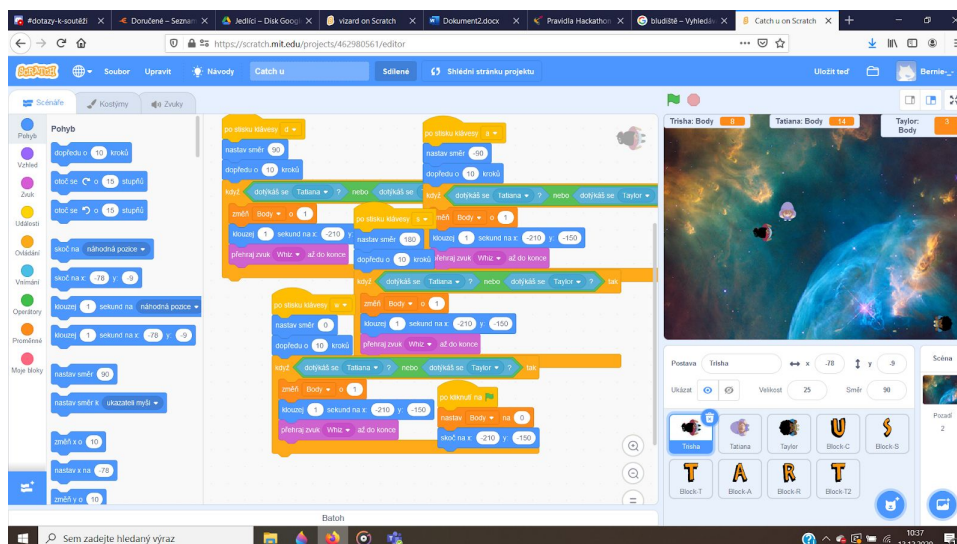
#dotazy-k-soutěži | Doručené – Seznam | Jedlíci – Disk Goog | vizard on Scratch | Dokument2.docx | Pravidla Hackathon | bludiště – Vyhledáv | Catch u on Scratch

https://scratch.mit.edu/projects/462980561/editor

Soubor Upravit Návody Catch u Sdílené Shlédni stránku projektu Uložit teď Bernie

Scénáře Kostýmy Zvuky

Pohyb Vzhled Zvuk Události Ovládání Vnímání Operátory Proměnné Moje bloky

Pohyb
dopředu o 10 kroků
otoč se o 15 stupňů
otoč se o 15 stupňů
skoč na náhodná pozice
skoč na x: -78 y: -9
klouzej 1 sekund na náhodná pozice
klouzej 1 sekund na x: -78 y: -9
nastav směr 90
nastav směr k ukazateli myši
změň x o 10
nastav x na -78
změň y o 10

po stisku klávesy d
nastav směr 90
dopředu o 10 kroků
když dotkáš se Tatiana ? nebo dotkáš se
změň Body o 1
klouzej 1 sekund na x: -210 y:
přehraj zvuk Whiz až do konce

po stisku klávesy a
nastav směr -90
dopředu o 10 kroků
když dotkáš se Tatiana ? nebo dotkáš se Taylor ?
změň Body o 1
klouzej 1 sekund na x: -210 y: -150
přehraj zvuk Whiz až do konce

po stisku klávesy s
nastav směr 180
dopředu o 10 kroků
když dotkáš se Tatiana ? nebo dotkáš se Taylor ? tak
změň Body o 1
klouzej 1 sekund na x: -210 y: -150
přehraj zvuk Whiz až do konce

po stisku klávesy w
nastav směr 0
dopředu o 10 kroků
když dotkáš se Tatiana ? nebo dotkáš se Taylor ? tak
změň Body o 1
klouzej 1 sekund na x: -210 y: -150
přehraj zvuk Whiz až do konce

po kliknutí na
nastav Body na 0
skoč na x: -210 y: -150

Batoh

Trisha: Body 0 Tatiana: Body 14 Taylor: Body 3

Postava Trisha x -78 y -9
Ukázat Velikost 25 Směr 90
Trisha Tatiana Taylor Block-C Block-S Block-T Block-A Block-R Block-T2
Scéna Pozadí 2

Sem zadejte hledaný výraz 10:37